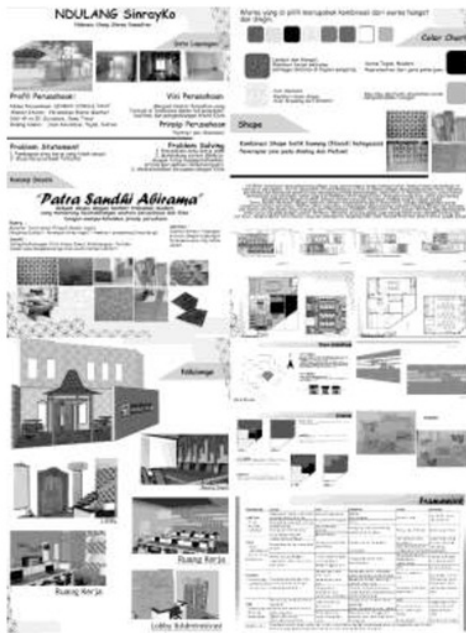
NDULANG SinrayKo

Data Lapangan

Profil Perusahaan

Visi Perusahaan

Prinsip Perusahaan

Problem Statement

Problem Solving

Konsep Desain

"Patra Sandhi Abirama"

Color Chart

Shape

Kombinasi Shape batik Kawung (Kliwon) Kehayuan

Kebijakan

Ruang Kerja

Ruang Kerja

Lobby Administrasi

Framework

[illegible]